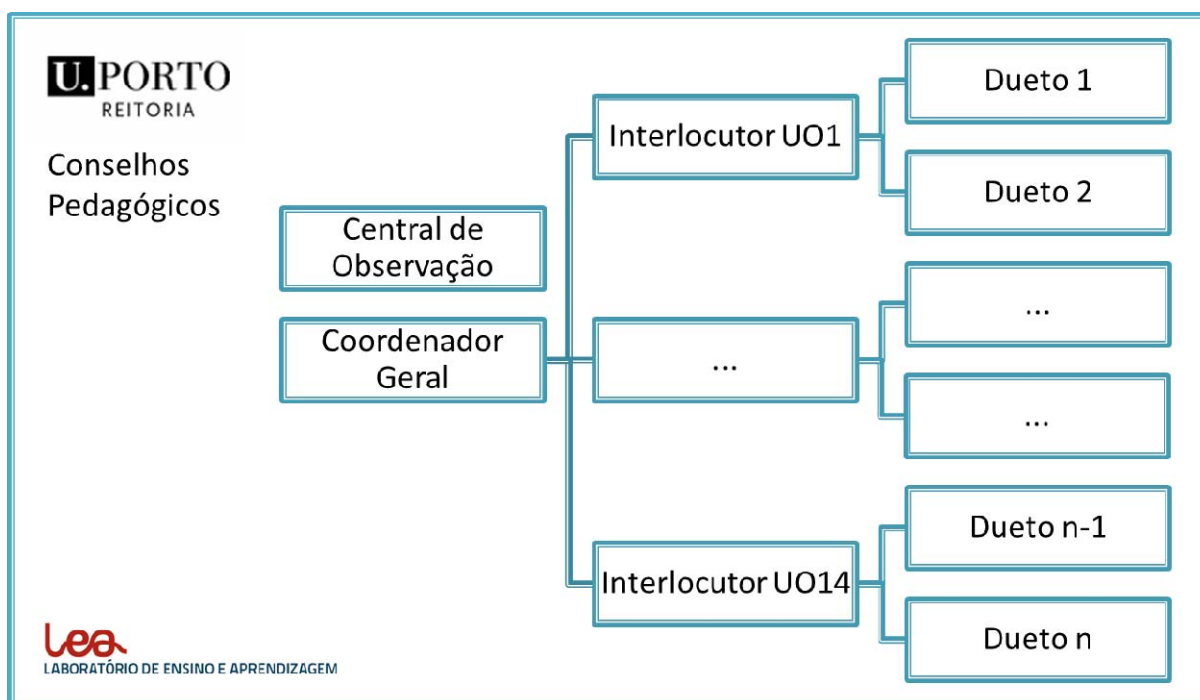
U.PORTO
REITORIA

Conselhos Pedagógicos

Central de Observação

Coordenador Geral

Interlocutor UO1

...

Interlocutor UO14

Dueto 1

Dueto 2

...

...

Dueto n-1

Dueto n

lea
LABORATÓRIO DE ENSINO E APRENDIZAGEM